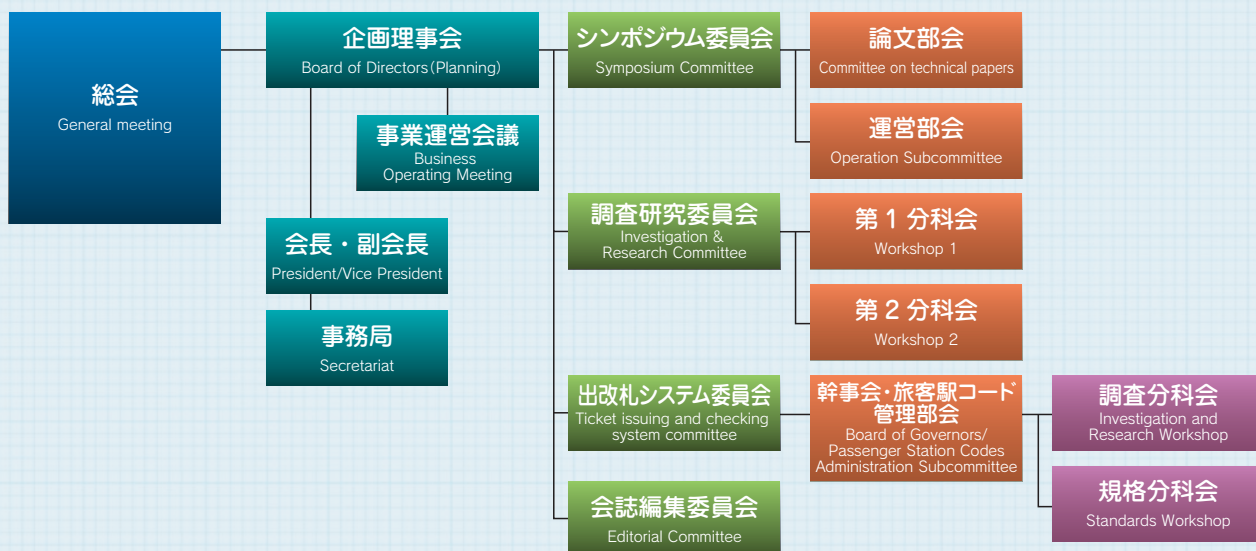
総会
General meeting

企画理事会
Board of Directors (Planning)

事業運営会議
Business Operating Meeting

会長・副会長
President/Vice President

事務局
Secretariat

シンポジウム委員会
Symposium Committee

論文部会
Committee on technical papers

運営部会
Operation Subcommittee

調査研究委員会
Investigation & Research Committee

第 1 分科会
Workshop 1

第 2 分科会
Workshop 2

出改札システム委員会
Ticket issuing and checking system committee

幹事会・旅客駅コード管理部会
Board of Governors/ Passenger Station Codes Administration Subcommittee

調査分科会
Investigation and Research Workshop

規格分科会
Standards Workshop

会誌編集委員会
Editorial Committee